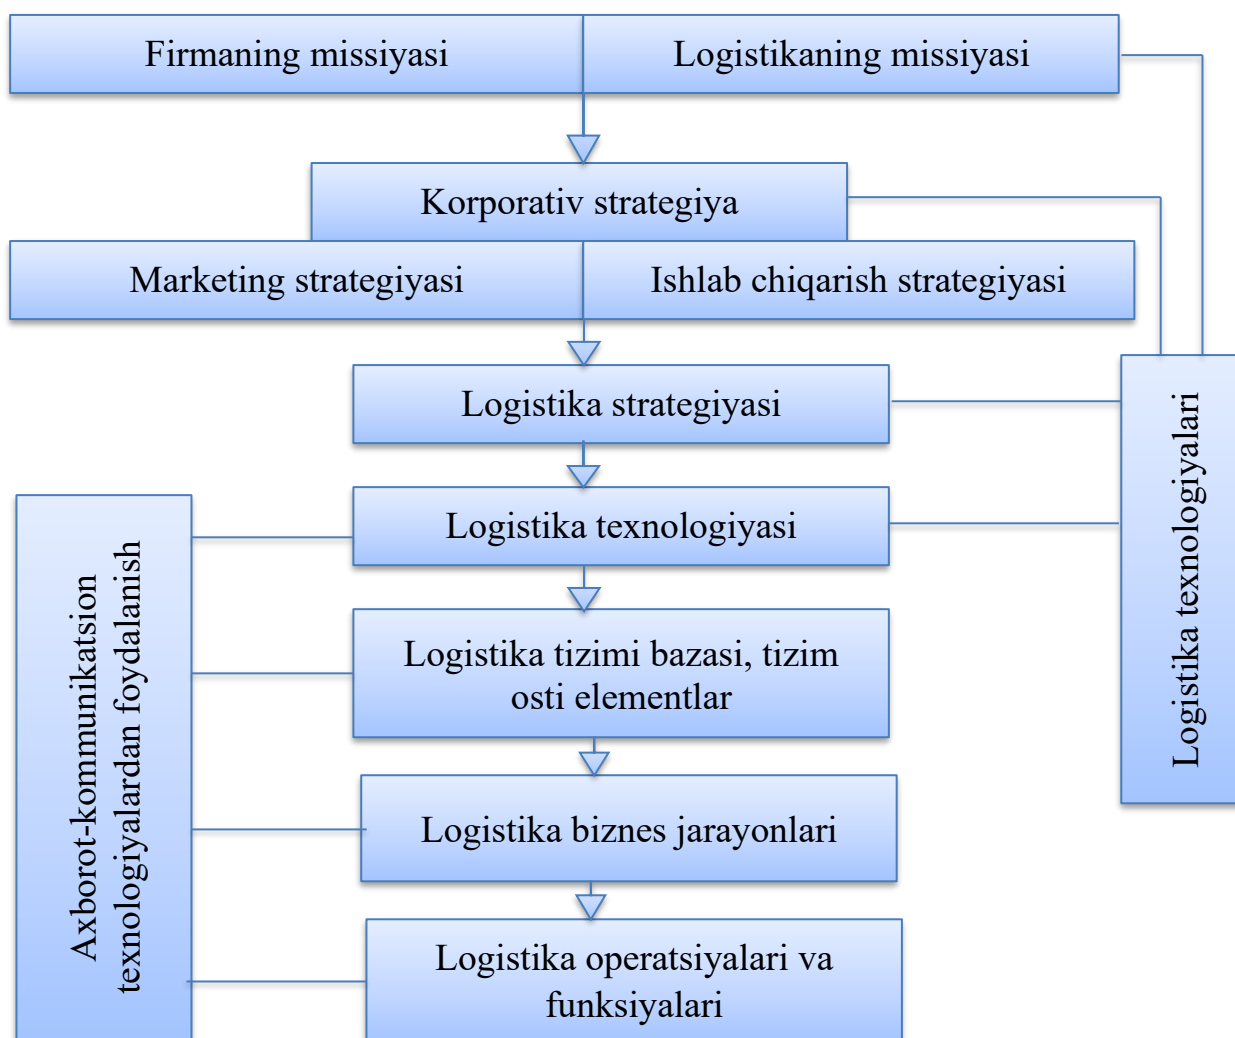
Firmaning missiyasi

Logistikaning missiyasi

Korporativ strategiya

Marketing strategiyasi

Ishlab chiqarish strategiyasi

Logistika strategiyasi

Logistika texnologiyasi

Logistika tizimi bazasi, tizim osti elementlar

Logistika biznes jarayonlari

Logistika operatsiyalari va funksiyalari

Axborot-kommunikatsion texnologiyalardan foydalanish

Logistika texnologiyalari